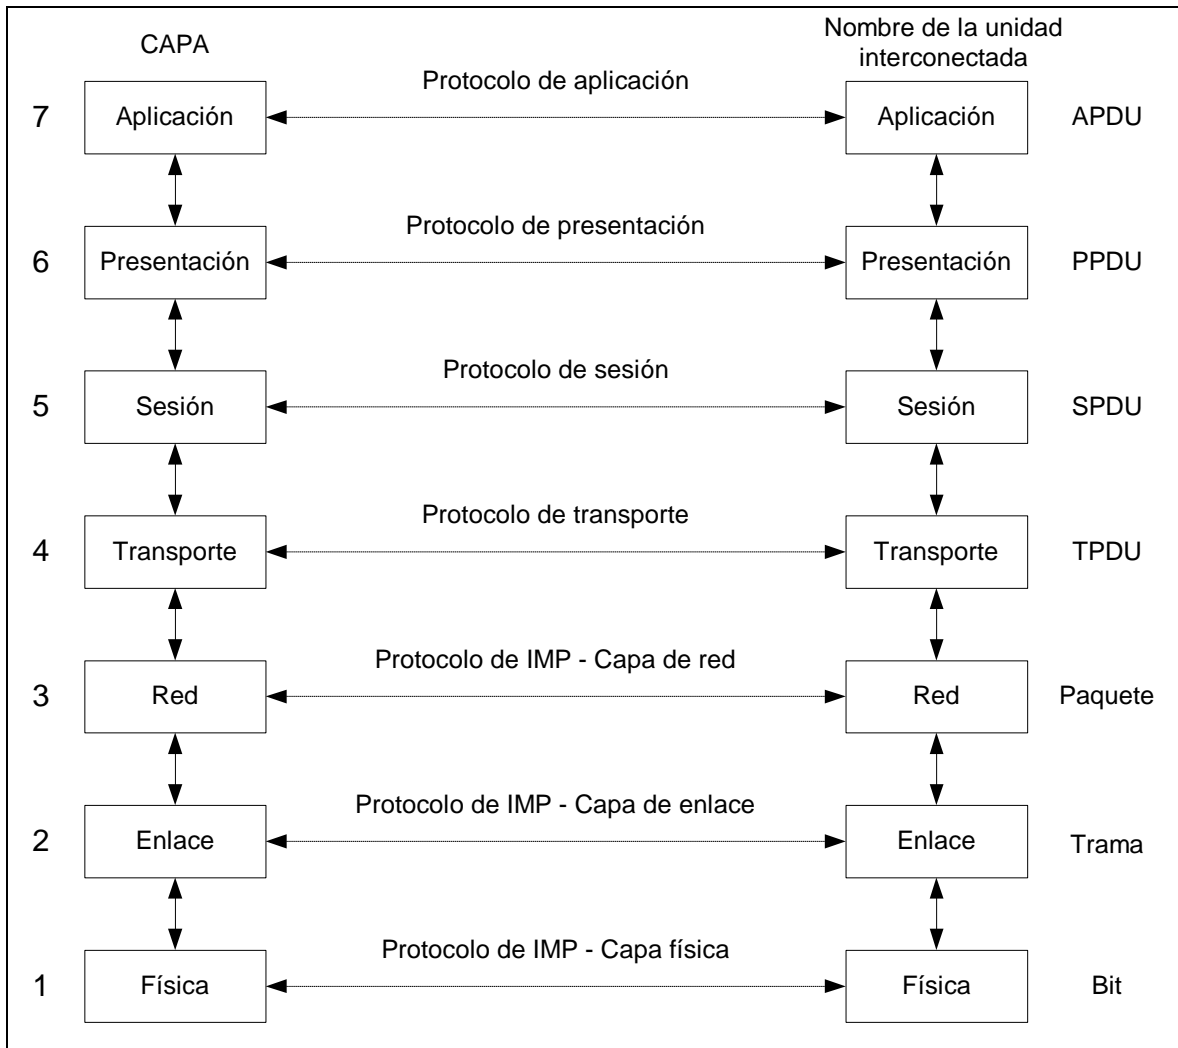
CAPA

Nombre de la unidad interconectada

Protocolo de aplicación

7 Aplicación Aplicación APDU

Protocolo de presentación

6 Presentación Presentación PPDU

Protocolo de sesión

5 Sesión Sesión SPDU

Protocolo de transporte

4 Transporte Transporte TPDU

Protocolo de IMP - Capa de red

3 Red Red Paquete

Protocolo de IMP - Capa de enlace

2 Enlace Enlace Trama

Protocolo de IMP - Capa física

1 Física Física Bit